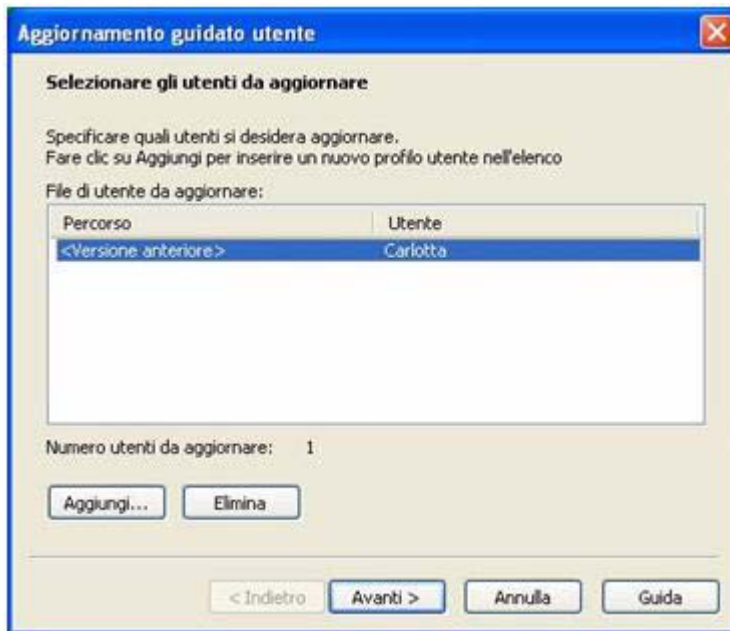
Aggiornamento guidato utente

Selezionare gli utenti da aggiornare

Specificare quali utenti si desidera aggiornare.
Fare clic su Aggiungi per inserire un nuovo profilo utente nell'elenco

File di utente da aggiornare:

| Percorso | Utente |
|---|---|
| <Versione anteriore> | Carlotta |

Numero utenti da aggiornare: 1

Aggiungi... Elimina

< Indietro Avanti > Annulla Guida